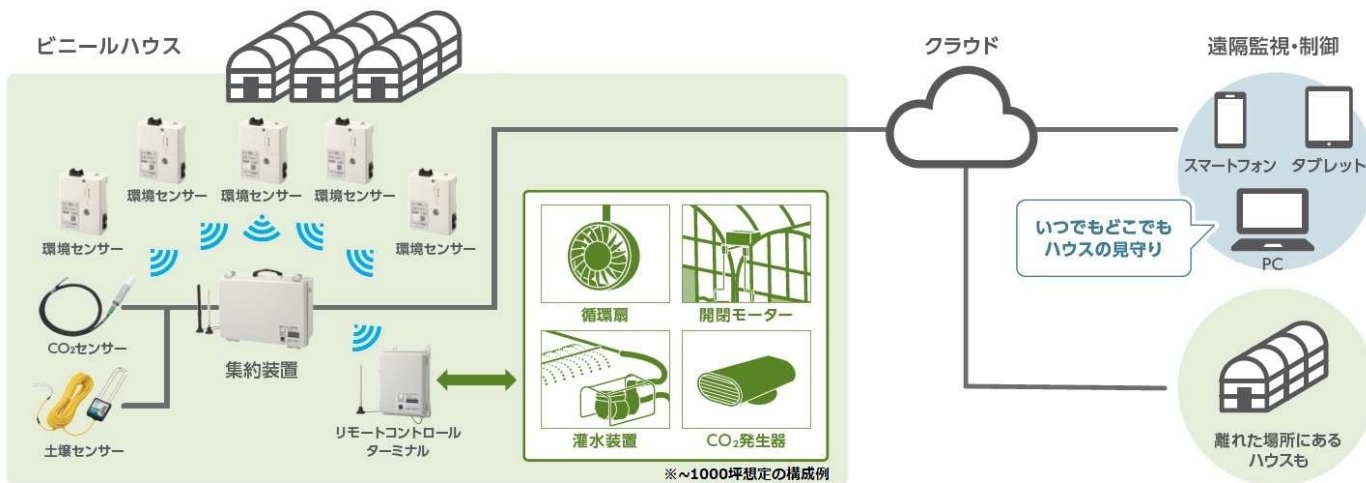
ビニールハウス

環境センサー 環境センサー 環境センサー
環境センサー 環境センサー

$CO_2$センサー

土壌センサー

集約装置

リモートコントロールターミナル

循環扇
開閉モーター
灌水装置
$CO_2$発生器

※~1000坪想定の構成例

クラウド

遠隔監視・制御

スマートフォン タブレット

いつでもどこでもハウスの見守り

PC

離れた場所にあるハウスも